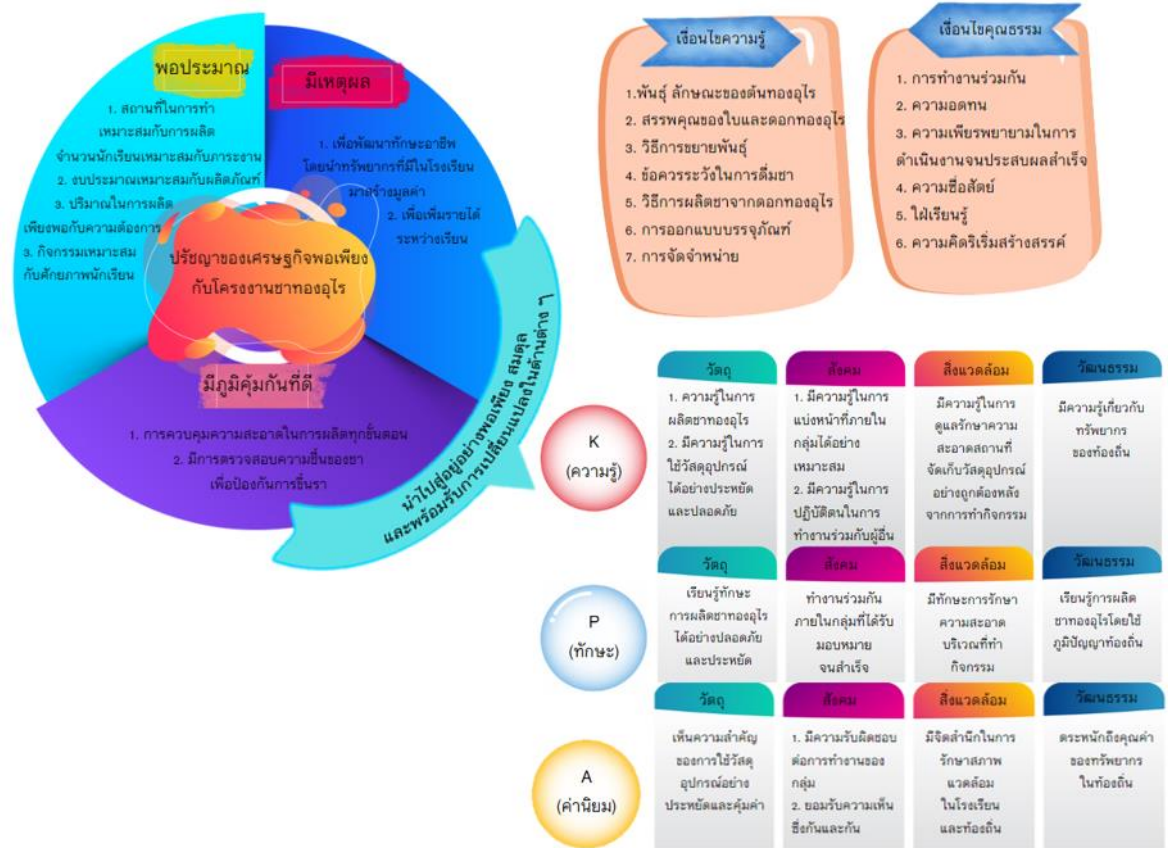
พอประมาณ

1. สถานที่ในการทำเหมาะสมกับการผลิต จำนวนนักเรียนเหมาะสมกับภาระงาน
2. งบประมาณเหมาะสมกับผลิตภัณฑ์
3. ปริมาณในการผลิตเพียงพอกับความต้องการ
3. กิจกรรมเหมาะสมกับศักยภาพนักเรียน

มีเหตุผล

1. เพื่อพัฒนาทักษะอาชีพโดยนำทรัพยากรที่มีในโรงเรียนมาสร้างมูลค่า
2. เพื่อเพิ่มรายได้ระหว่างเรียน

ปรัชญาของเศรษฐกิจพอเพียงกับโครงงานชาทองอุไร

มีภูมิคุ้มกันที่ดี

1. การควบคุมความสะอาดในการผลิตทุกขั้นตอน
2. มีการตรวจสอบความชื้นของชาเพื่อป้องกันการขึ้นรา

นำไปสู่อยู่อย่างพอเพียง สมดุล และพร้อมรับการเปลี่ยนแปลงในด้านต่าง ๆ

เงื่อนไขความรู้

1.พันธุ์ ลักษณะของต้นทองอุไร
2. สรรพคุณของใบและดอกทองอุไร
3. วิธีการขยายพันธุ์
4. ข้อควรระวังในการดื่มชา
5. วิธีการผลิตชาจากดอกทองอุไร
6. การออกแบบบรรจุภัณฑ์
7. การจัดจำหน่าย

เงื่อนไขคุณธรรม

1. การทำงานร่วมกัน
2. ความอดทน
3. ความเพียรพยายามในการดำเนินงานจนประสบผลสำเร็จ
4. ความซื่อสัตย์
5. ใฝ่เรียนรู้
6. ความคิดริเริ่มสร้างสรรค์

| | วัตถุ | สังคม | สิ่งแวดล้อม | วัฒนธรรม |
|---|---|---|---|---|
| K (ความรู้) | 1. ความรู้ในการผลิตชาทองอุไร 2. มีความรู้ในการใช้วัสดุอุปกรณ์ได้อย่างประหยัดและปลอดภัย | 1. มีความรู้ในการแบ่งหน้าที่ภายในกลุ่มได้อย่างเหมาะสม 2. มีความรู้ในการปฏิบัติตนในการทำงานร่วมกับผู้อื่น | มีความรู้ในการดูแลรักษาความสะอาดสถานที่จัดเก็บวัสดุอุปกรณ์อย่างถูกต้องหลังจากการทำกิจกรรม | มีความรู้เกี่ยวกับทรัพยากรของท้องถิ่น |
| P (ทักษะ) | เรียนรู้ทักษะการผลิตชาทองอุไรได้อย่างปลอดภัยและประหยัด | ทำงานร่วมกันภายในกลุ่มที่ได้รับมอบหมายจนสำเร็จ | มีทักษะการรักษาความสะอาดบริเวณที่ทำกิจกรรม | เรียนรู้การผลิตชาทองอุไรโดยใช้ภูมิปัญญาท้องถิ่น |
| A (ค่านิยม) | เห็นความสำคัญของการใช้วัสดุอุปกรณ์อย่างประหยัดและคุ้มค่า | 1. มีความรับผิดชอบต่อการทำงานของกลุ่ม 2. ยอมรับความเห็นซึ่งกันและกัน | มีจิตสำนึกในการรักษาสภาพแวดล้อมในโรงเรียนและท้องถิ่น | ตระหนักถึงคุณค่าของทรัพยากรในท้องถิ่น |